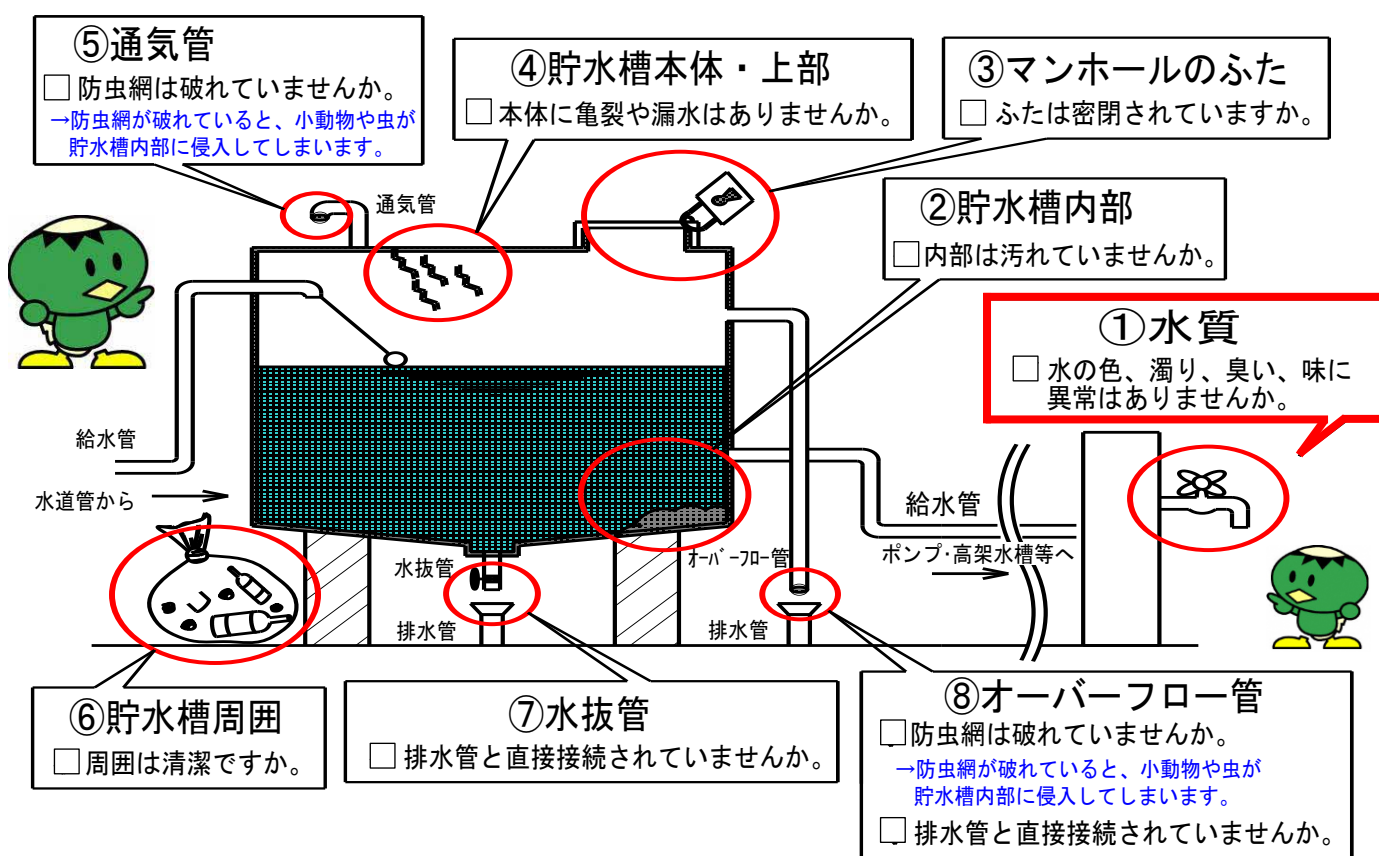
⑤通気管
□ 防虫網は破れていませんか。
→防虫網が破れていると、小動物や虫が貯水槽内部に侵入してしまいます。

④貯水槽本体・上部
□ 本体に亀裂や漏水はありませんか。

③マンホールのふた
□ ふたは密閉されていますか。

②貯水槽内部
□ 内部は汚れていませんか。

①水質
□ 水の色、濁り、臭い、味に異常はありませんか。

通気管
給水管
水道管から
水抜管
排水管
オーバーフロー管
排水管
給水管
ポンプ･高架水槽等へ

⑥貯水槽周囲
□ 周囲は清潔ですか。

⑦水抜管
□ 排水管と直接接続されていませんか。

⑧オーバーフロー管
□ 防虫網は破れていませんか。
→防虫網が破れていると、小動物や虫が貯水槽内部に侵入してしまいます。
□ 排水管と直接接続されていませんか。